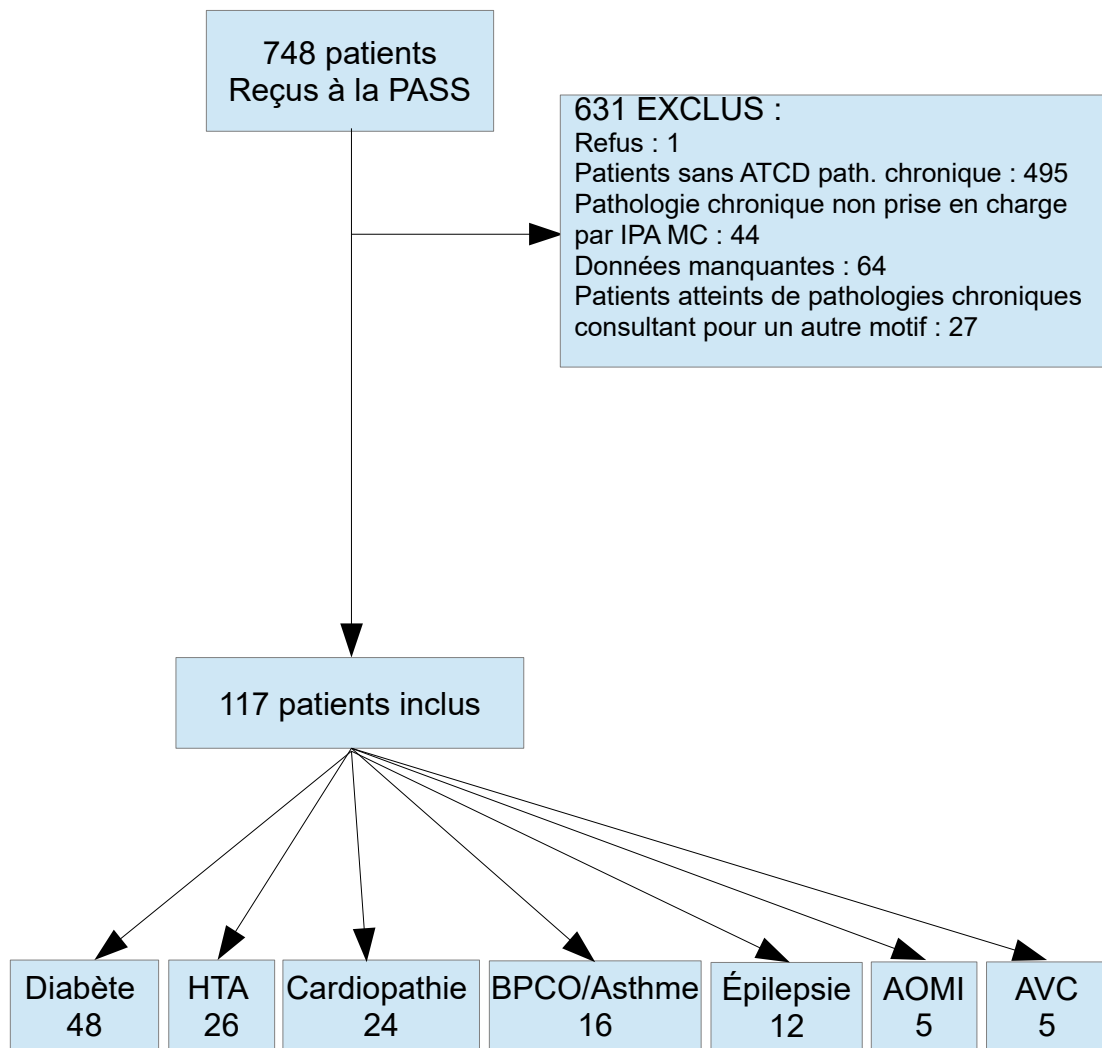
748 patients
Reçus à la PASS

631 EXCLUS :
Refus : 1
Patients sans ATCD path. chronique : 495
Pathologie chronique non prise en charge par IPA MC : 44
Données manquantes : 64
Patients atteints de pathologies chroniques consultant pour un autre motif : 27

117 patients inclus

Diabète
48

HTA
26

Cardiopathie
24

BPCO/Asthme
16

Épilepsie
12

AOMI
5

AVC
5